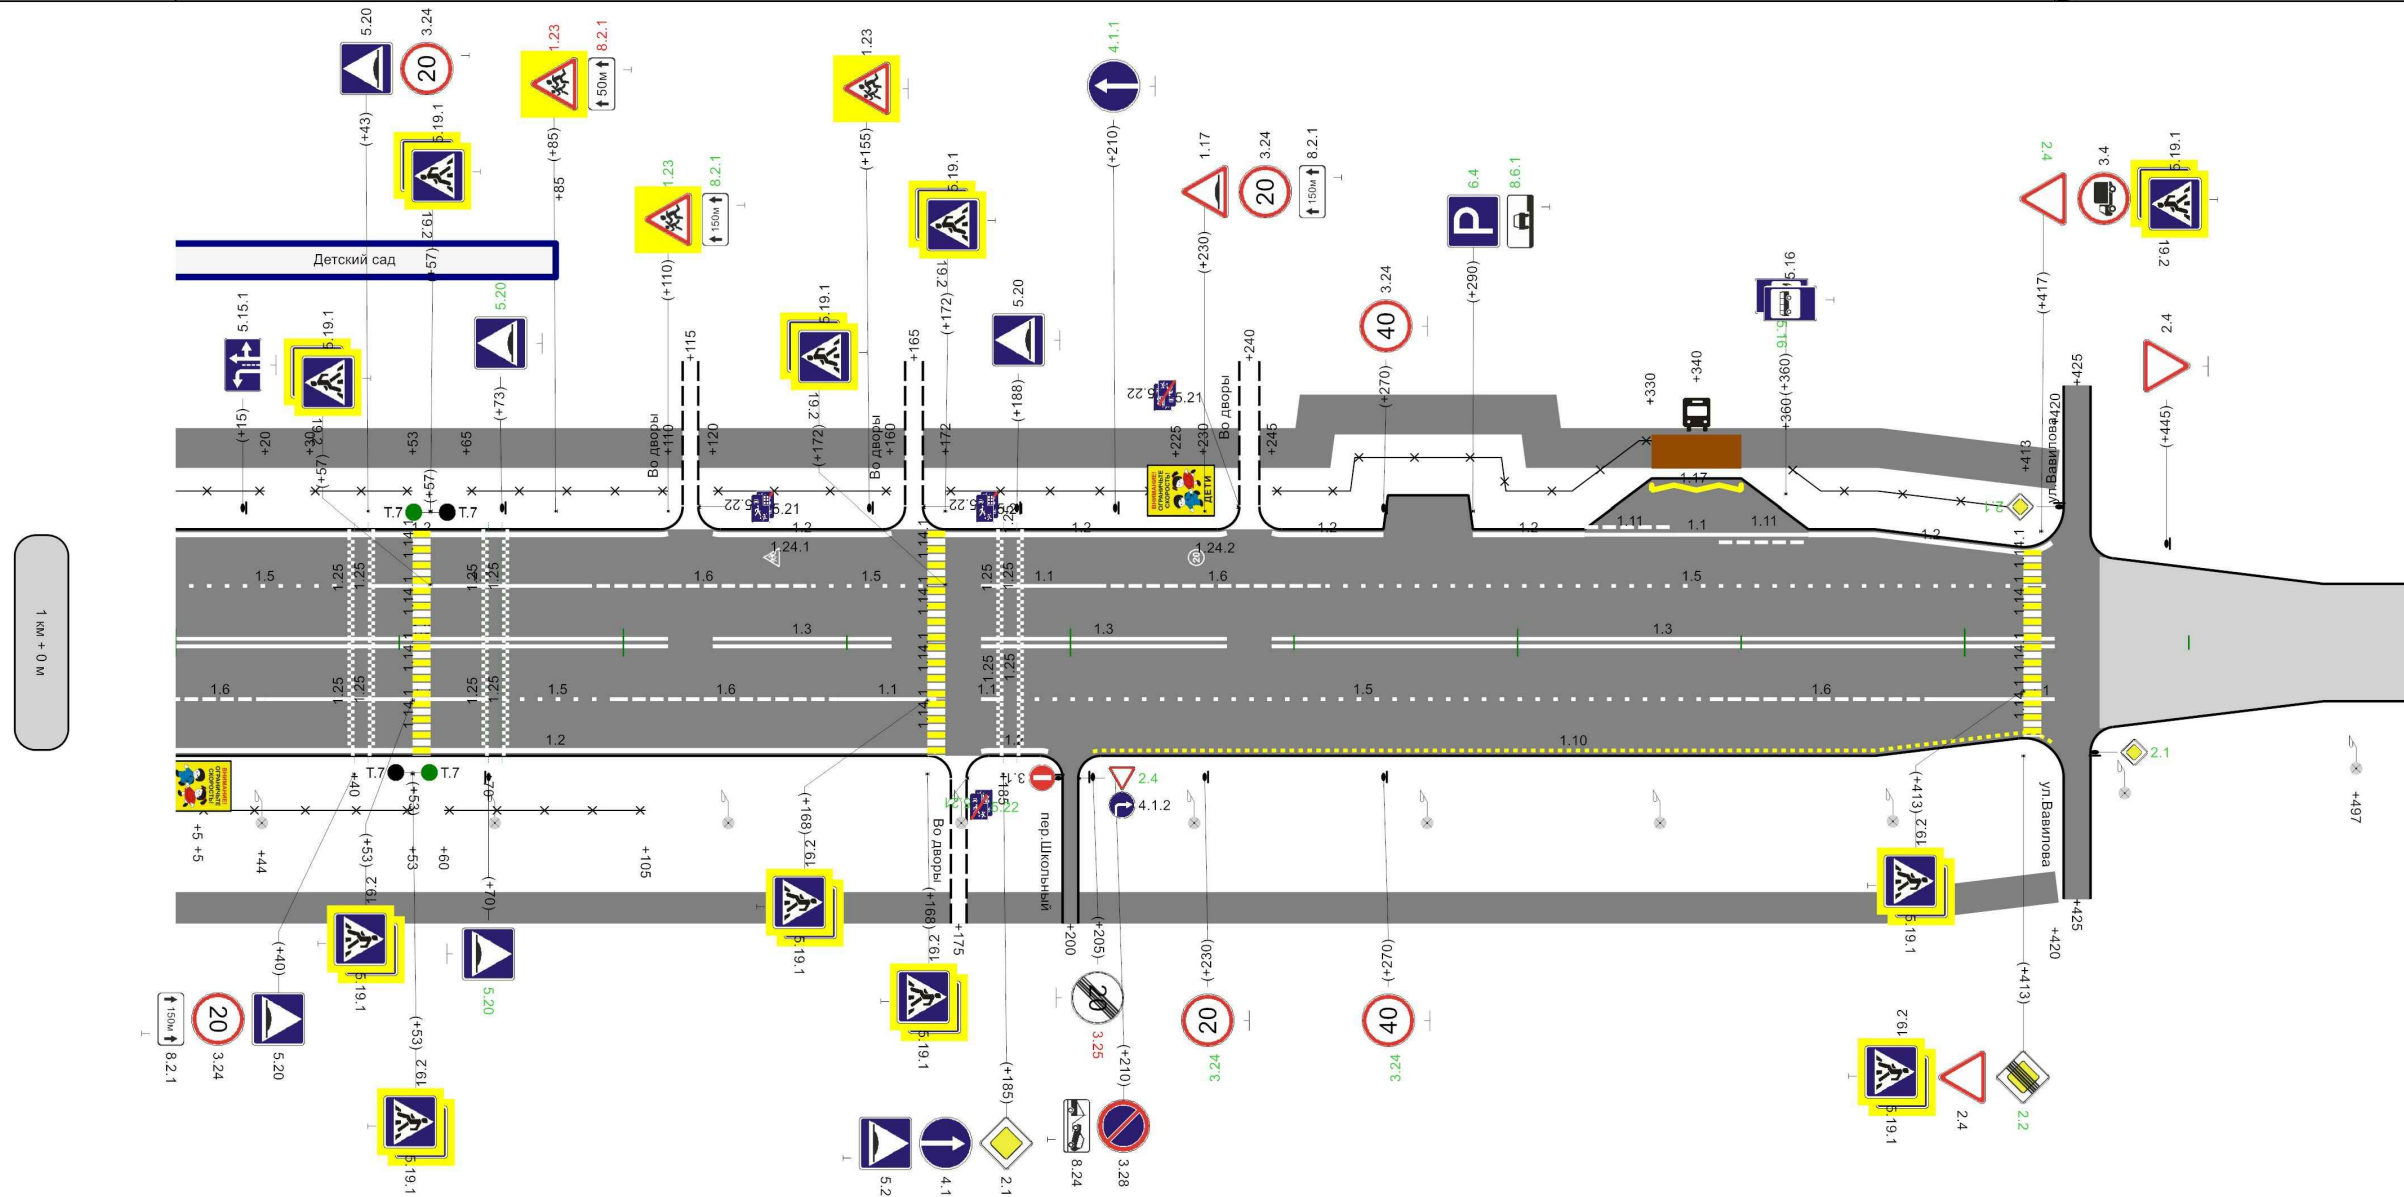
5.20
3.24
20
1.23
8.2.1
50м
1.23
4.1.1
(+43)
5.19.1
(+85)
+85
(+155)
(+210)
1.17
3.24
20
8.2.1
150м
1.23
8.2.1
150м
5.19.1
6.4
8.6.1
2.4
3.4
5.19.1
19.2
Детский сад
(+57)
5.20
(+110)
19.2
(+172)
(+230)
(+290)
(+270)
3.24
40
5.16
(+417)
19.2
5.15.1
5.19.1
+115
5.19.1
+165
5.20
+240
(+360)
+360
2.4
(+15)
+20
+30
(+73)
Во дворы
+110
+120
19.2
(+172)
Во дворы
+160
+172
(+188)
5.22
5.21
+225
+230
Во дворы
+245
+330
+340
+425
+420
(+445)
+413
ул.Вавилова
(+57)
+53
+65
(+57)
Т.7
Т.7
5.22
5.21
5.22
5.21
ДЕТИ
1.17
1.11
1.1
1.11
2.1
1.2
1.2
1.2
1.2
1.2
1.2
1 км + 0 м
1.24.1
1.24.2
1.5
1.25
1.25
1.25
1.25
1.6
1.5
1.25
1.25
1.1
1.6
1.5
1.3
1.3
1.3
1.6
1.25
1.25
1.25
1.25
1.5
1.6
1.1
1.1
1.5
1.6
1.14.1
1.14.1
1.14.1
1.2
1.1
1.10
Т.7
Т.7
+40
(+53)
(+70)
3.1
2.4
4.1.2
2.1
+5
+5
+44
(+53)
19.2
+53
+60
(+70)
+105
(+168)
19.2
Во дворы
+185
5.22
пер.Школьный
(+413)
19.2
ул.Вавилова
+497
(+40)
5.19.1
5.20
5.19.1
(+168)
19.2
+175
+200
(+205)
(+230)
(+270)
5.19.1
+425
+420
(+413)
150м
20
8.2.1
3.24
5.20
(+53)
19.2
5.19.1
5.19.1
20
3.25
(+210)
(+185)
20
3.24
40
3.24
19.2
5.19.1
2.4
2.2
5.2
4.1
2.1
8.24
3.28